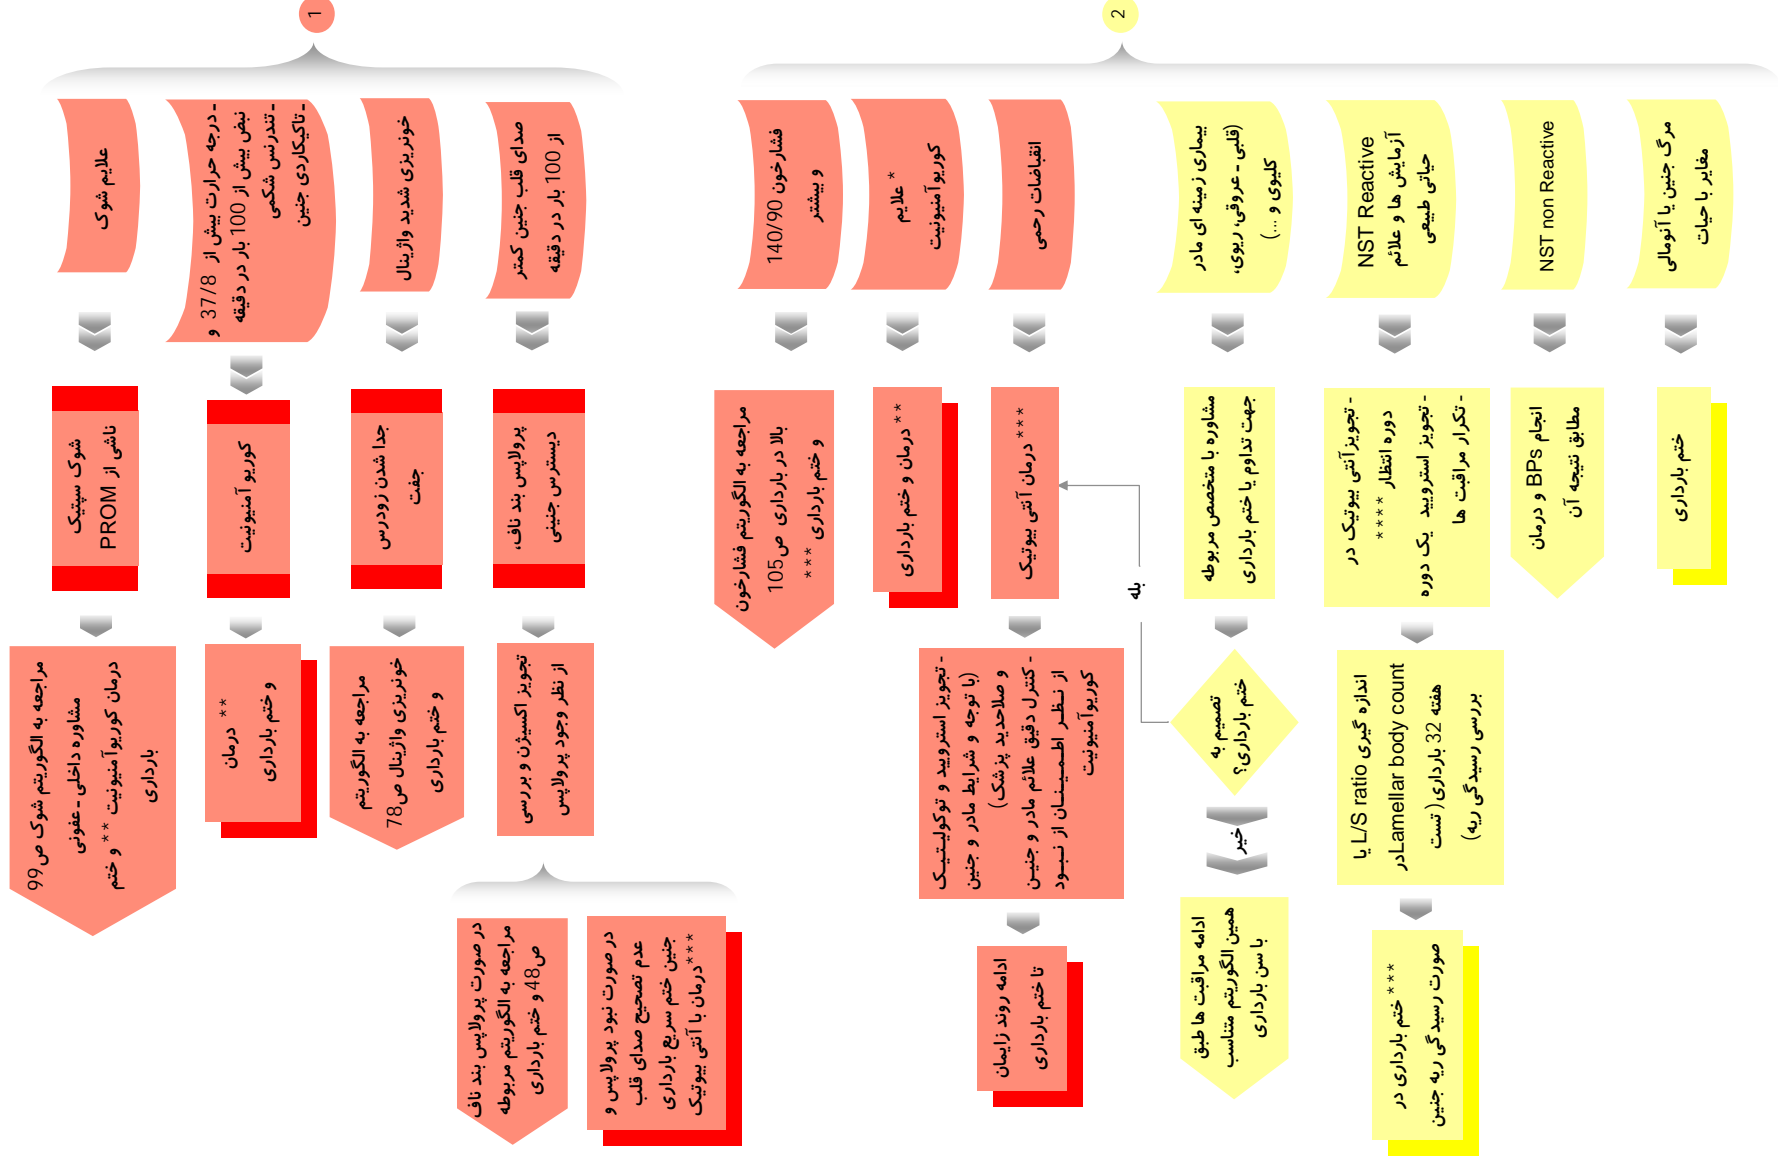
1

علایم شوک

- درجه حرارت بیش از 37/8 و نبض بیش از 100 بار در دقیقه
- تندرنس شکمی
- تاکیکاردی جنین

خونریزی شدید واژینال

صدای قلب جنین کمتر از 100 بار در دقیقه

شوک سپتیک ناشی از PROM

کوریو آمنیونیت

جدا شدن زودرس جفت

پرولاپس بند ناف، دیسترس جنینی

مراجعه به الگوریتم شوک ص99 مشاوره داخلی ـ عفونی درمان کوریوآمنیونیت ** و ختم بارداری

** درمان و ختم بارداری

مراجعه به الگوریتم خونریزی واژینال ص78 و ختم بارداری

تجویز اکسیژن و بررسی از نظر وجود پرولاپس

در صورت پرولاپس بند ناف مراجعه به الگوریتم مربوطه ص48 و ختم بارداری

در صورت نبود پرولاپس و عدم تصحیح صدای قلب جنین ختم سریع بارداری ***درمان با آنتی بیوتیک

2

فشارخون 140/90 و بیشتر

* علایم کوریو آمنیونیت

انقباضات رحمی

بیماری زمینه ای مادر (قلبی ـ عروقی، ریوی، کلیوی و ...)

NST Reactive آزمایش ها و علایم حیاتی طبیعی

NST non Reactive

مرگ جنین یا آنومالی مغایر با حیات

مراجعه به الگوریتم فشارخون بالا در بارداری ص105 و ختم بارداری ***

** درمان و ختم بارداری

*** درمان آنتی بیوتیک

مشاوره با متخصص مربوطه جهت تداوم یا ختم بارداری

- تجویز آنتی بیوتیک در دوره انتظار ****
- تجویز استرویید یک دوره
- تکرار مراقبت ها

انجام BPs و درمان مطابق نتیجه آن

ختم بارداری

بله

تصمیم به ختم بارداری؟

خیر

- تجویز استرویید و توکولیتیک (با توجه و شرایط مادر و جنین و صلاحدید پزشک)
- کنترل دقیق علائم مادر و جنین از نظر اطمینان از نبود کوریوآمنیونیت

اندازه گیری L/S ratio یا Lamellar body count در هفته 32 بارداری (تست بررسی رسیدگی ریه)

ادامه مراقبت ها طبق همین الگوریتم متناسب با سن بارداری

ادامه روند زایمان تا ختم بارداری

*** ختم بارداری در صورت رسیدگی ریه جنین